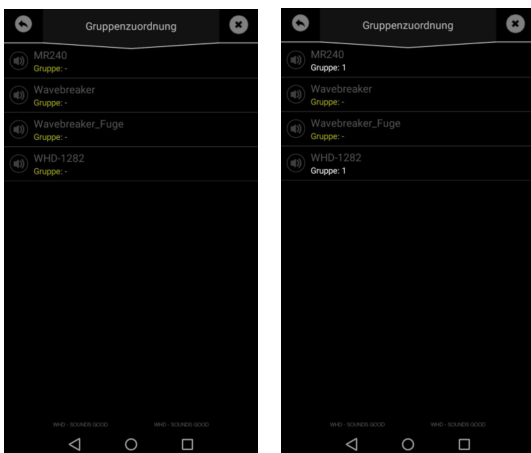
Gruppenzuordnung

MR240
Gruppe: -

Wavebreaker
Gruppe: -

Wavebreaker_Fuge
Gruppe: -

WHD-1282
Gruppe: -

WHD - SOUNDS GOOD WHD - SOUNDS GOOD

Gruppenzuordnung

MR240
Gruppe: 1

Wavebreaker
Gruppe: -

Wavebreaker_Fuge
Gruppe: -

WHD-1282
Gruppe: 1

WHD - SOUNDS GOOD WHD - SOUNDS GOOD